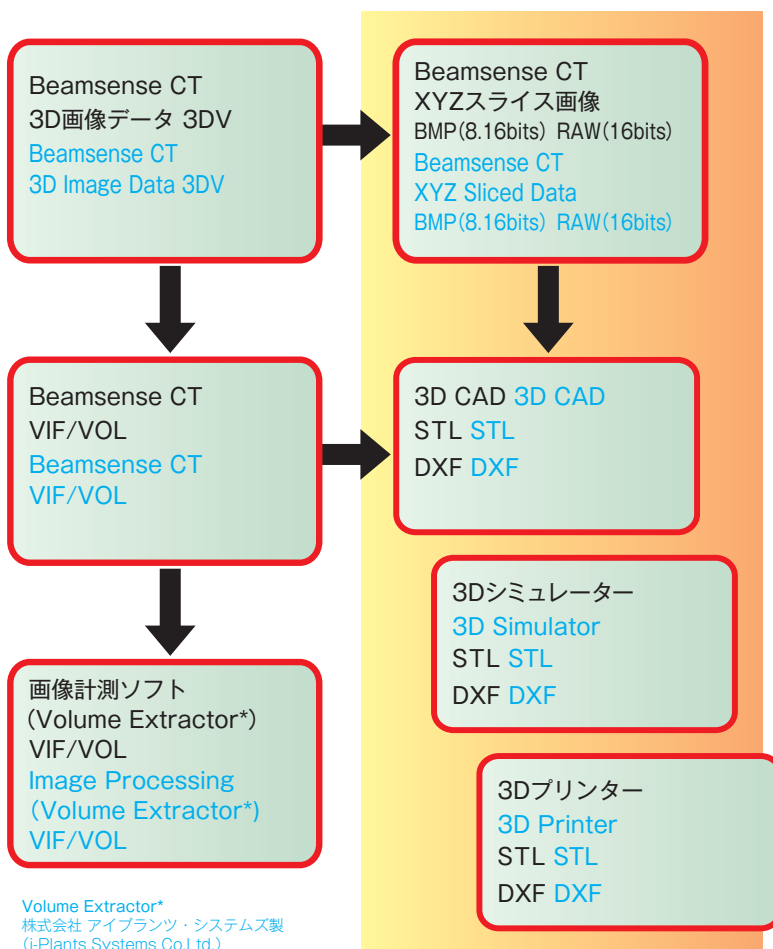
Beamsense CT
3D画像データ 3DV
Beamsense CT
3D Image Data 3DV

Beamsense CT
XYZスライス画像
BMP(8.16bits) RAW(16bits)
Beamsense CT
XYZ Sliced Data
BMP(8.16bits) RAW(16bits)

Beamsense CT
VIF/VOL
Beamsense CT
VIF/VOL

3D CAD 3D CAD
STL STL
DXF DXF

3Dシミュレーター
3D Simulator
STL STL
DXF DXF

画像計測ソフト
(Volume Extractor*)
VIF/VOL
Image Processing
(Volume Extractor*)
VIF/VOL

3Dプリンター
3D Printer
STL STL
DXF DXF

Volume Extractor*
株式会社 アイプランツ・システムズ製
(i-Plants Systems Co.Ltd.)